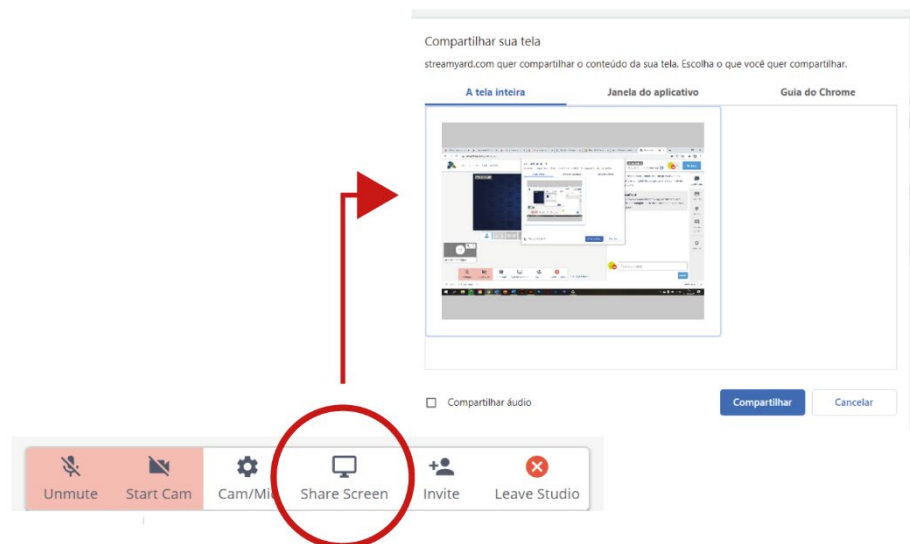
Compartilhar sua tela

streamyard.com quer compartilhar o conteúdo da sua tela. Escolha o que você quer compartilhar.

A tela inteira | Janela do aplicativo | Guia do Chrome

Compartilhar áudio

Compartilhar

Cancelar

Unmute
Start Cam
Cam/Mic
Share Screen
Invite
Leave Studio